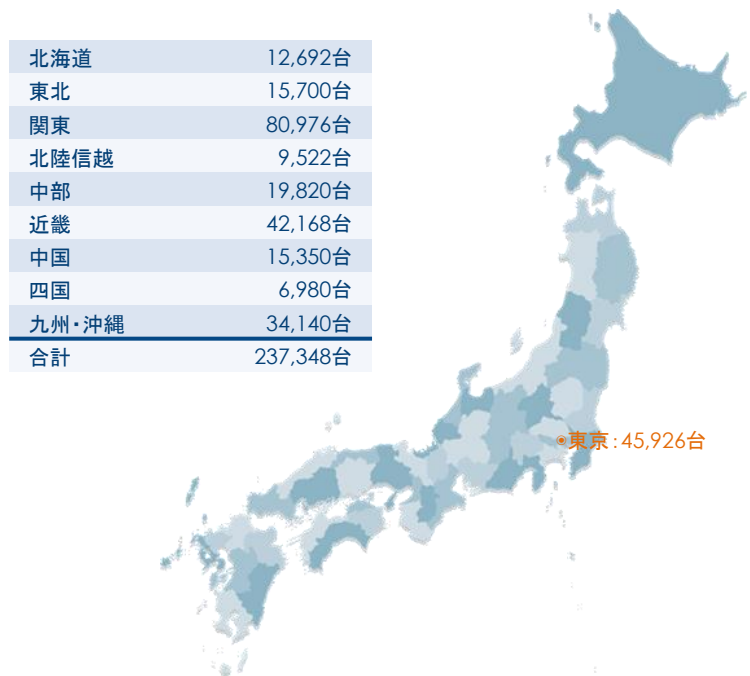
| | |
|---|---|
| 北海道 | 12,692台 |
| 東北 | 15,700台 |
| 関東 | 80,976台 |
| 北陸信越 | 9,522台 |
| 中部 | 19,820台 |
| 近畿 | 42,168台 |
| 中国 | 15,350台 |
| 四国 | 6,980台 |
| 九州・沖縄 | 34,140台 |
| 合計 | 237,348台 |

東京：45,926台